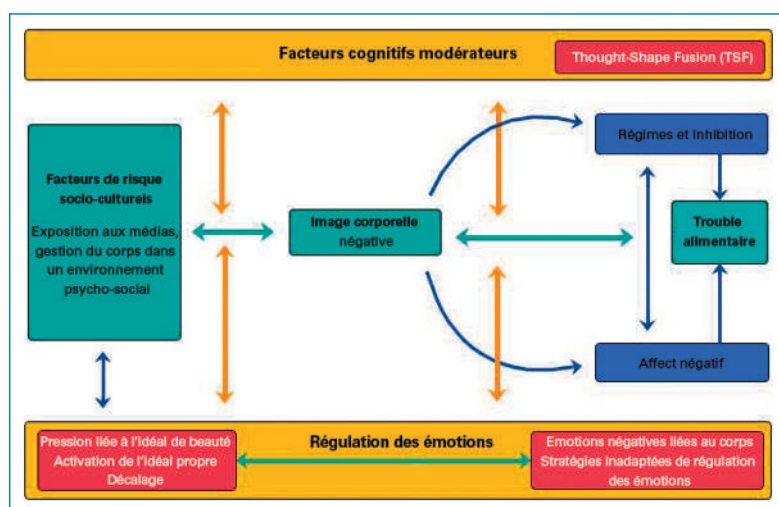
Facteurs cognitifs modérateurs

Thought-Shape Fusion (TSF)

Facteurs de risque socio-culturels

Exposition aux médias, gestion du corps dans un environnement psycho-social

Image corporelle négative

Régimes et inhibition

Trouble alimentaire

Affect négatif

Régulation des émotions

Pression liée à l'idéal de beauté
Activation de l'idéal propre
Décalage

Emotions négatives liées au corps
Stratégies inadaptées de régulation des émotions